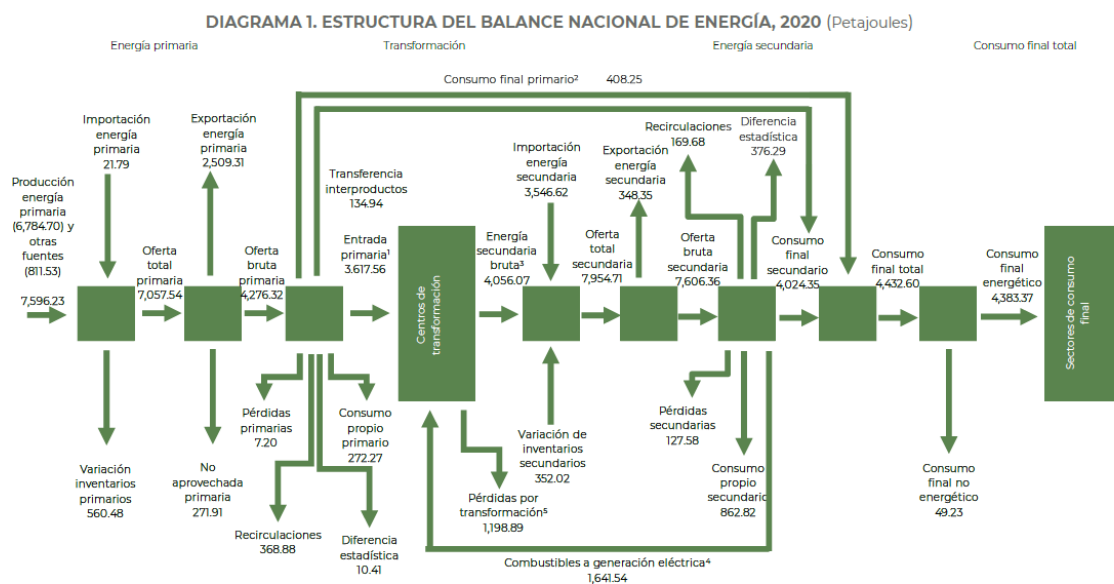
DIAGRAMA 1. ESTRUCTURA DEL BALANCE NACIONAL DE ENERGÍA, 2020 (Petajoules)

Energía primaria

Transformación

Energía secundaria

Consumo final total

Consumo final primario² 408.25

Importación energía primaria 21.79

Exportación energía primaria 2,509.31

Producción energía primaria (6,784.70) y otras fuentes (811.53)

7,596.23

Oferta total primaria 7,057.54

Oferta bruta primaria 4,276.32

Transferencia interproductos 134.94

Entrada primaria¹ 3,617.56

Centros de transformación

Importación energía secundaria 3,546.62

Energía secundaria bruta³ 4,056.07

Exportación energía secundaria 348.35

Oferta total secundaria 7,954.71

Recirculaciones 169.68

Diferencia estadística 376.29

Oferta bruta secundaria 7,606.36

Consumo final secundario 4,024.35

Consumo final total 4,432.60

Consumo final energético 4,383.37

Sectores de consumo final

Variación inventarios primarios 560.48

No aprovechada primaria 271.91

Pérdidas primarias 7.20

Consumo propio primario 272.27

Recirculaciones 368.88

Diferencia estadística 10.41

Variación de inventarios secundarios 352.02

Pérdidas por transformación⁵ 1,198.89

Pérdidas secundarias 127.58

Consumo propio secundario 862.82

Consumo final no energético 49.23

Combustibles a generación eléctrica⁴ 1,641.54